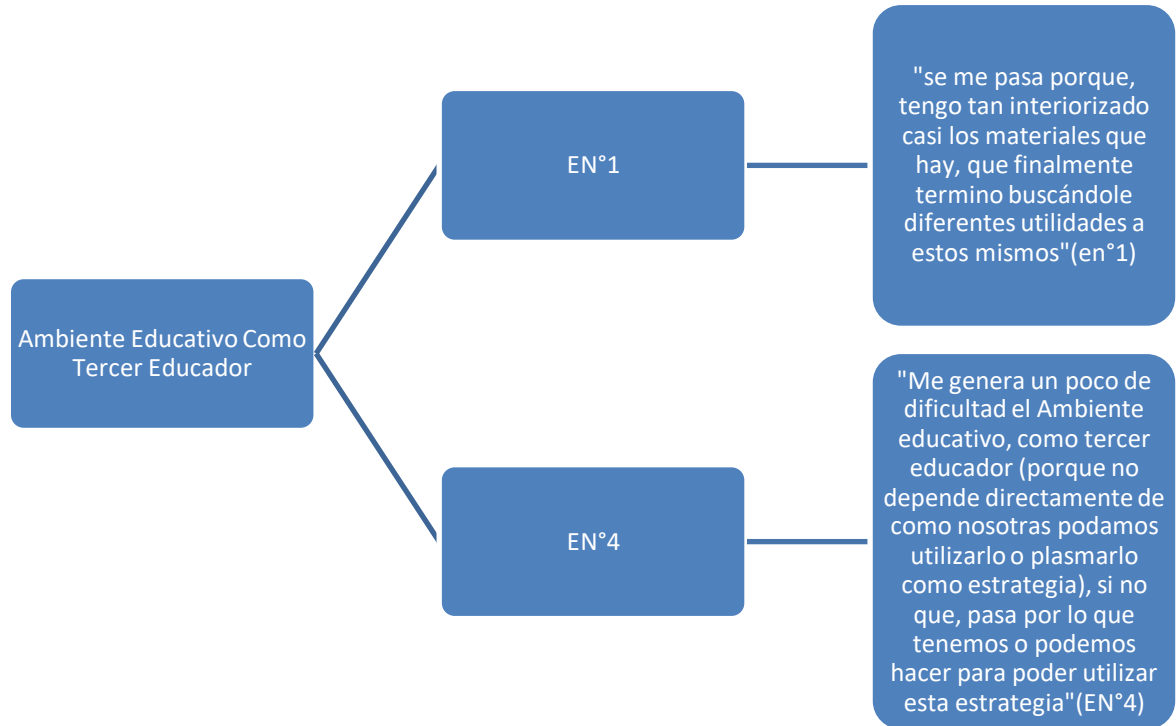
Ambiente Educativo Como Tercer Educador

EN°1

"se me pasa porque, tengo tan interiorizado casi los materiales que hay, que finalmente termino buscándole diferentes utilidades a estos mismos"(en°1)

EN°4

"Me genera un poco de dificultad el Ambiente educativo, como tercer educador (porque no depende directamente de como nosotras podamos utilizarlo o plasmarlo como estrategia), si no que, pasa por lo que tenemos o podemos hacer para poder utilizar esta estrategia"(EN°4)